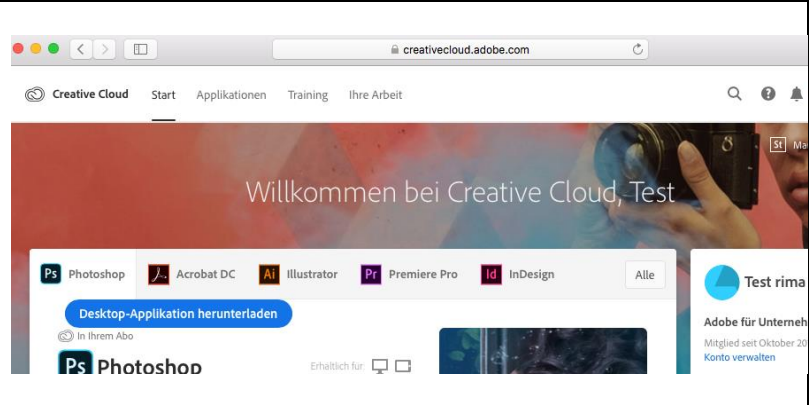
creativecloud.adobe.com

Creative Cloud Start Applikationen Training Ihre Arbeit

St Ma

Willkommen bei Creative Cloud, Test

Ps Photoshop Acrobat DC Ai Illustrator Pr Premiere Pro Id InDesign Alle

Desktop-Applikation herunterladen

In Ihrem Abo

Ps Photoshop

Erhältlich für:

Test rima

Adobe für Unterneh

Mitglied seit Oktober 20

Konto verwalten